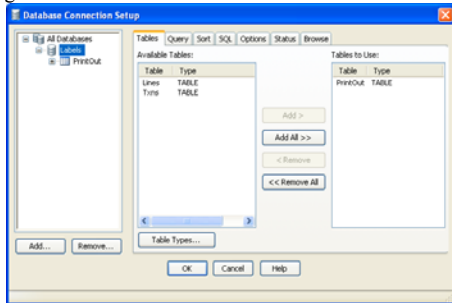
Database Connection Setup

All Databases
Labels
PrintOut

Tables | Query | Sort | SQL | Options | Status | Browse

Available Tables:

| Table | Type |
|---|---|
| Lines | TABLE |
| Txns | TABLE |

Add >
Add All >>
< Remove
<< Remove All

Tables to Use:

| Table | Type |
|---|---|
| PrintOut | TABLE |

Table Types...

Add... Remove...

OK Cancel Help